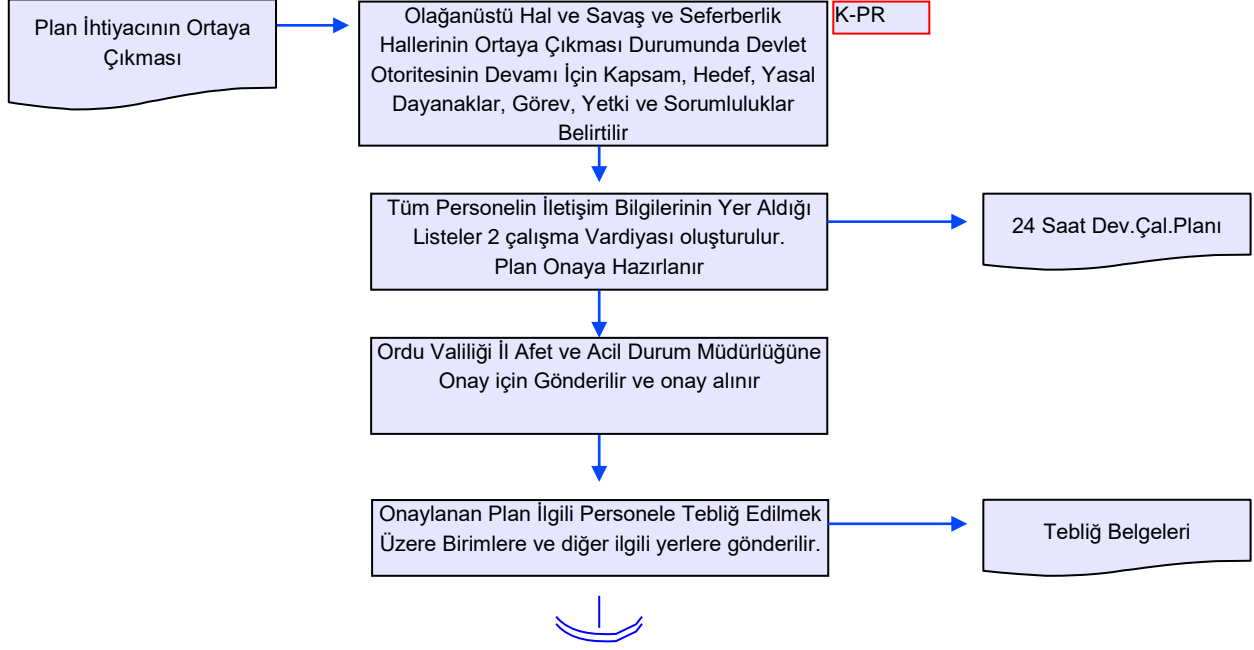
Plan İhtiyacının Ortaya Çıkması

Olağanüstü Hal ve Savaş ve Seferberlik Hallerinin Ortaya Çıkması Durumunda Devlet Otoritesinin Devamı İçin Kapsam, Hedef, Yasal Dayanaklar, Görev, Yetki ve Sorumluluklar Belirtilir

K-PR

Tüm Personelin İletişim Bilgilerinin Yer Aldığı Listeler 2 çalışma Vardiyası oluşturulur. Plan Onaya Hazırlanır

24 Saat Dev.Çal.Planı

Ordu Valiliği İl Afet ve Acil Durum Müdürlüğüne Onay için Gönderilir ve onay alınır

Onaylanan Plan İlgili Personele Tebliğ Edilmek Üzere Birimlere ve diğer ilgili yerlere gönderilir.

Tebliğ Belgeleri